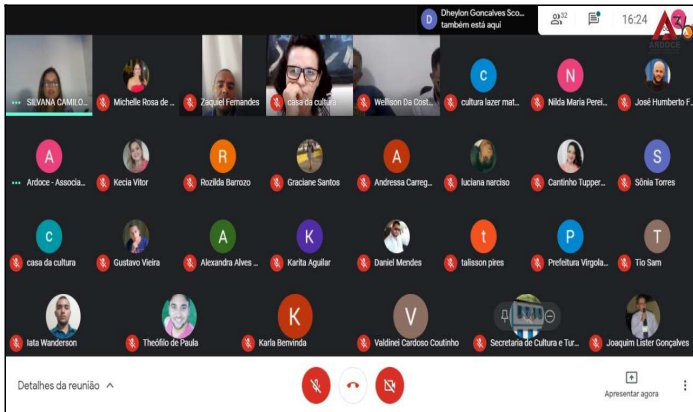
D Dheylon Gonçalves Sco... também está aqui
32
16:24
ARDOCE

SILVANA CAMILO...
Michelle Rosa de ...
Zaquiel Fernandes
casa da cultura
Wellison Da Cost...
c cultura lazer mat...
N Nilda Maria Perei...
José Humberto F...

A Ardoce - Associa...
Kecia Vitor
R Rozilda Barrozo
Graciane Santos
A Andressa Carreg...
luciana narciso
Cantinho Tupper...
S Sônia Torres

c casa da cultura
Gustavo Vieira
A Alexandra Alves ...
K Karita Aguilar
Daniel Mendes
t talisson pires
P Prefeitura Virgola...
T Tio Sam

Iata Wanderson
Theófilo de Paula
K Karla Benvinda
V Valdinei Cardoso Coutinho
Secretaria de Cultura e Tur...
Joaquim Lister Gonçalves

Detalhes da reunião
Apresentar agora